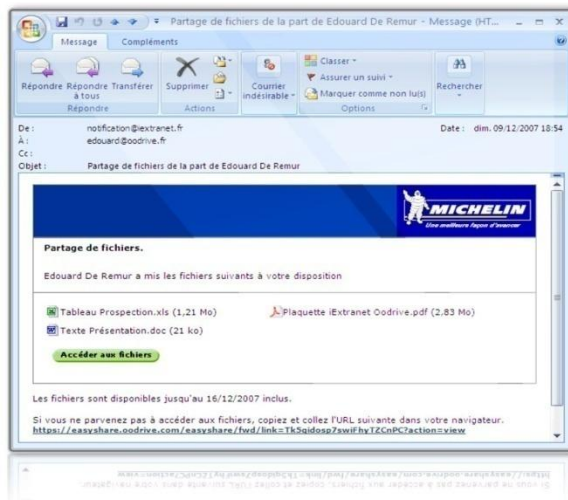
Partage de fichiers de la part de Edouard De Remur - Message (HT...

Message Compléments

Répondre Répondre à tous Transférer
Répondre

Supprimer
Actions

Courrier indésirable

Classer
Assurer un suivi
Marquer comme non lu(s)
Options

Rechercher

De : notification@iextranet.fr
À : edouard@oodrive.fr
Cc :
Objet : Partage de fichiers de la part de Edouard De Remur

Date : dim. 09/12/2007 18:54

MICHELIN
Une meilleure façon d'avancer

Partage de fichiers.

Edouard De Remur a mis les fichiers suivants à votre disposition

Tableau Prospection.xls (1,21 Mo)
Plaquette iExtranet Oodrive.pdf (2,83 Mo)
Texte Présentation.doc (21 ko)

Accéder aux fichiers

Les fichiers sont disponibles jusqu'au 16/12/2007 inclus.

Si vous ne parvenez pas à accéder aux fichiers, copiez et collez l'URL suivante dans votre navigateur.
https://easyshare.oodrive.com/easyshare/fwd/link=Tk5gidosp7swiFhyTZCnPC?action=view